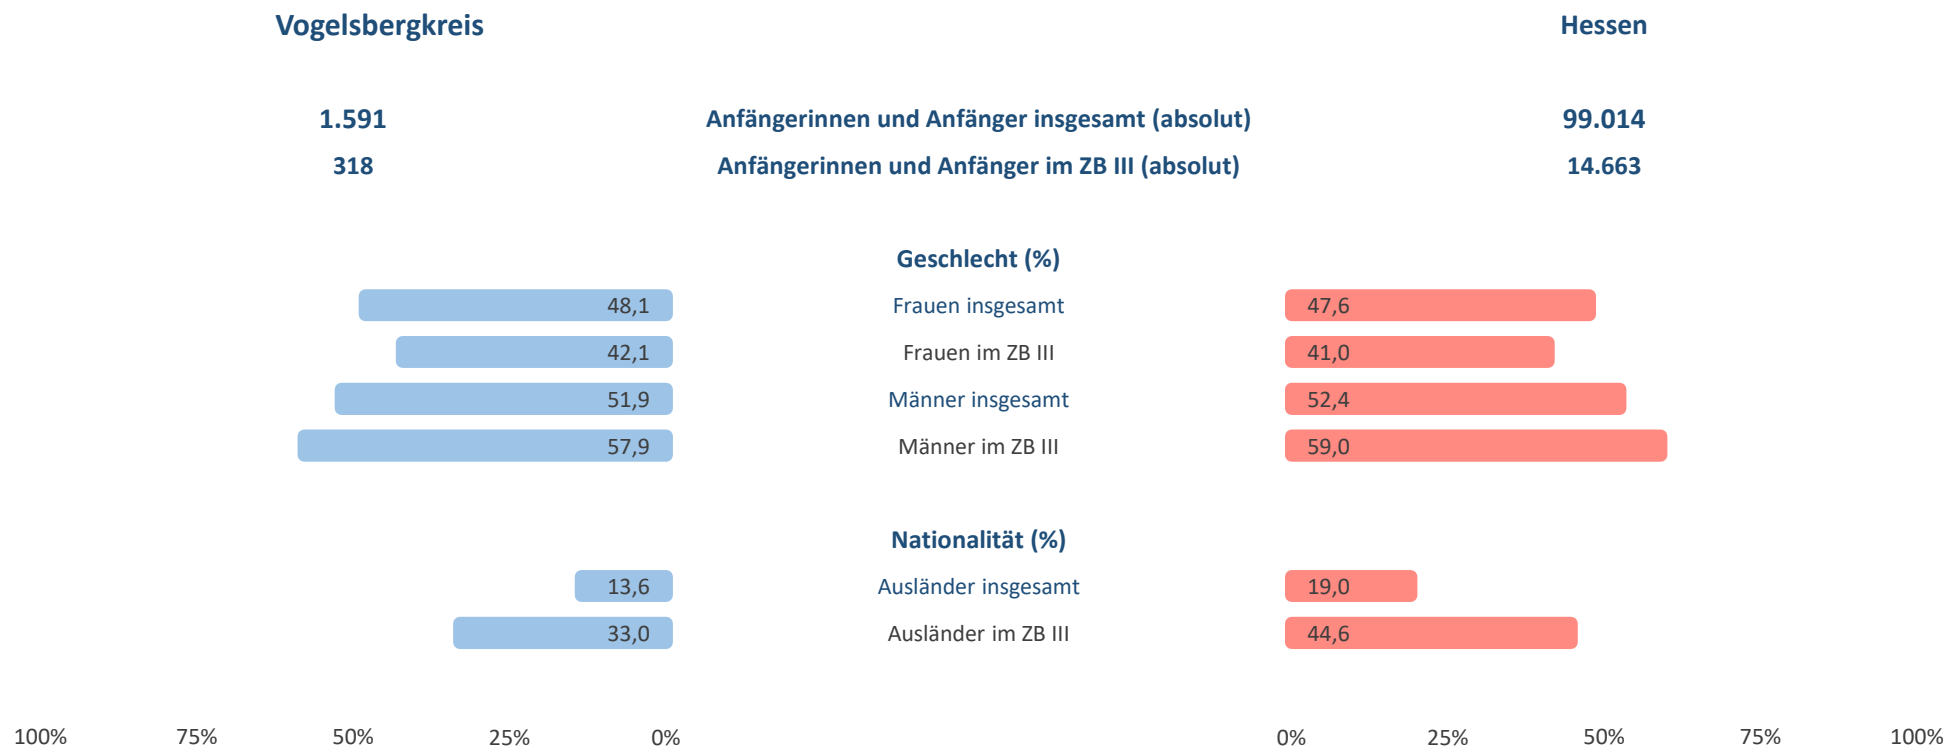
Vogelsbergkreis

Hessen

1.591 Anfängerinnen und Anfänger insgesamt (absolut) 99.014

318 Anfängerinnen und Anfänger im ZB III (absolut) 14.663

Geschlecht (%)

| Vogelsbergkreis | | Hessen |
|---|---|---|
| 48,1 | Frauen insgesamt | 47,6 |
| 42,1 | Frauen im ZB III | 41,0 |
| 51,9 | Männer insgesamt | 52,4 |
| 57,9 | Männer im ZB III | 59,0 |

Nationalität (%)

| Vogelsbergkreis | | Hessen |
|---|---|---|
| 13,6 | Ausländer insgesamt | 19,0 |
| 33,0 | Ausländer im ZB III | 44,6 |

100% 75% 50% 25% 0% 0% 25% 50% 75% 100%